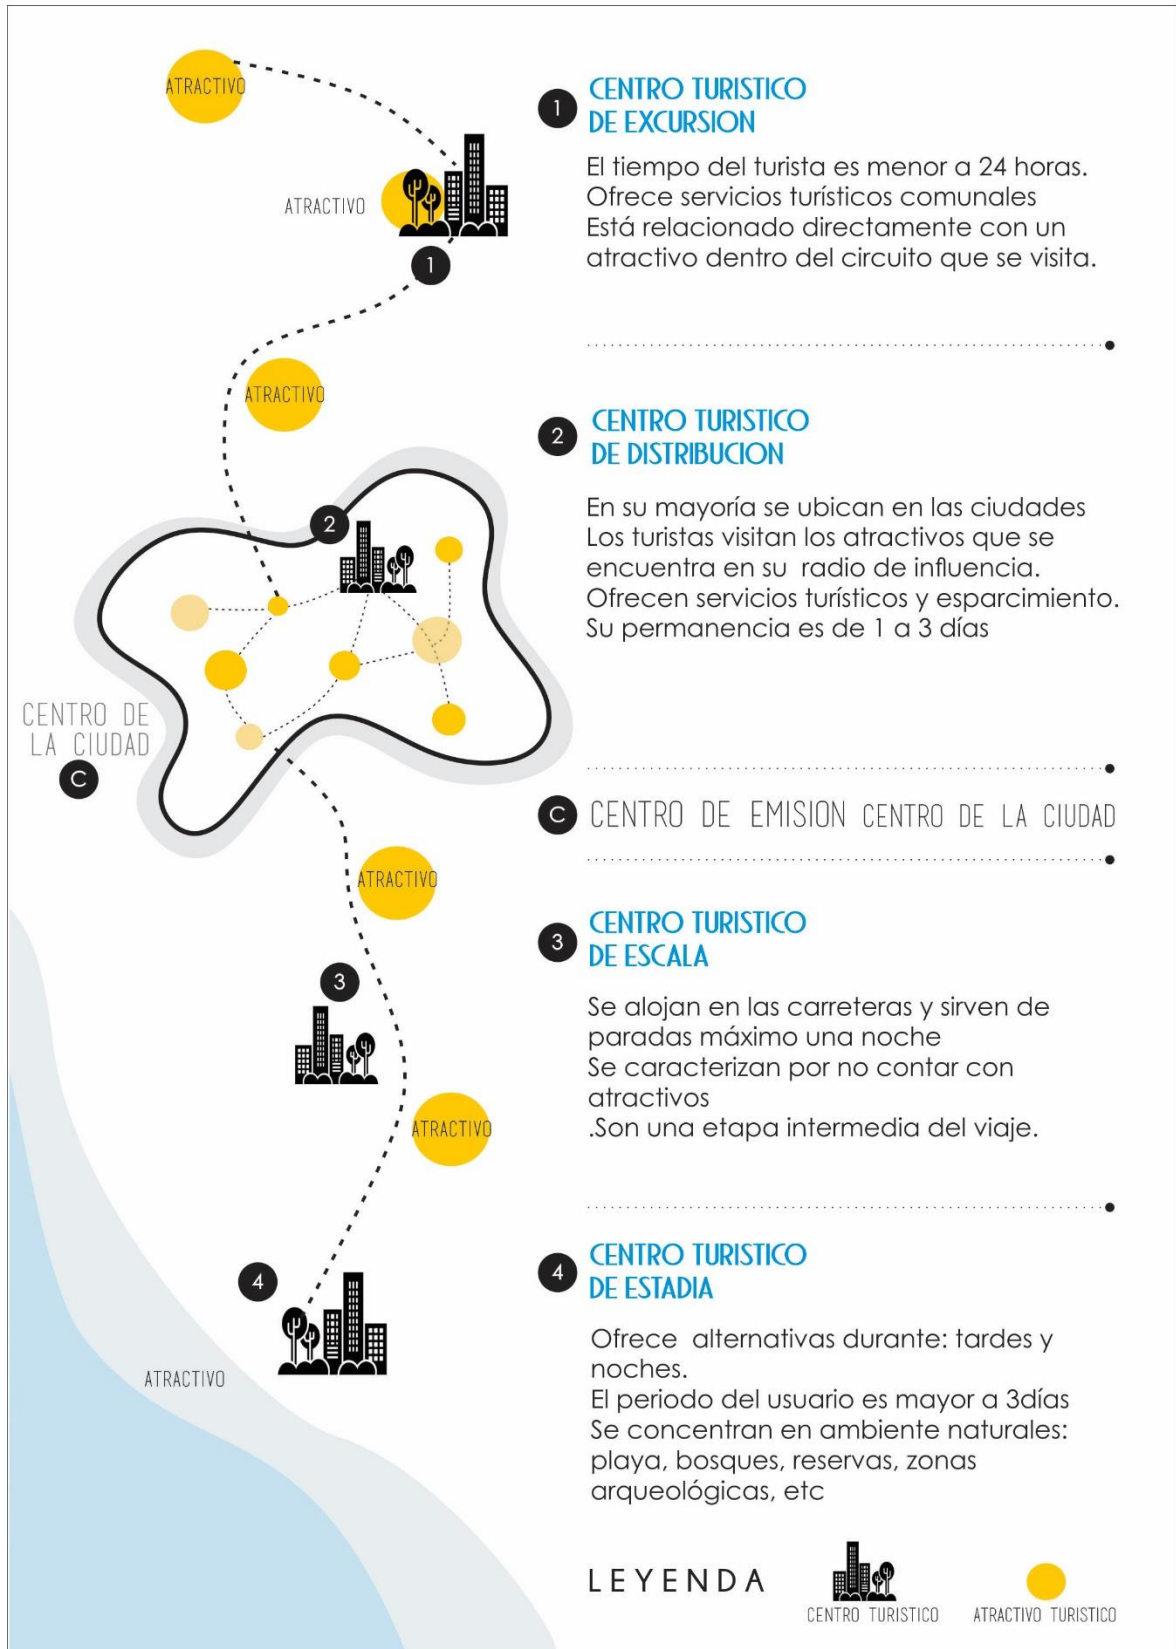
ATRACTIVO

ATRACTIVO

1

1 CENTRO TURISTICO DE EXCURSION

El tiempo del turista es menor a 24 horas. Ofrece servicios turísticos comunales Está relacionado directamente con un atractivo dentro del circuito que se visita.

ATRACTIVO

2

2 CENTRO TURISTICO DE DISTRIBUCION

En su mayoría se ubican en las ciudades Los turistas visitan los atractivos que se encuentra en su radio de influencia. Ofrecen servicios turísticos y esparcimiento. Su permanencia es de 1 a 3 días

CENTRO DE LA CIUDAD

C

C CENTRO DE EMISION CENTRO DE LA CIUDAD

ATRACTIVO

3

3 CENTRO TURISTICO DE ESCALA

Se alojan en las carreteras y sirven de paradas máximo una noche Se caracterizan por no contar con atractivos .Son una etapa intermedia del viaje.

ATRACTIVO

4

4 CENTRO TURISTICO DE ESTADIA

Ofrece alternativas durante: tardes y noches. El periodo del usuario es mayor a 3días Se concentran en ambiente naturales: playa, bosques, reservas, zonas arqueológicas, etc

ATRACTIVO

LEYENDA

CENTRO TURISTICO

ATRACTIVO TURISTICO